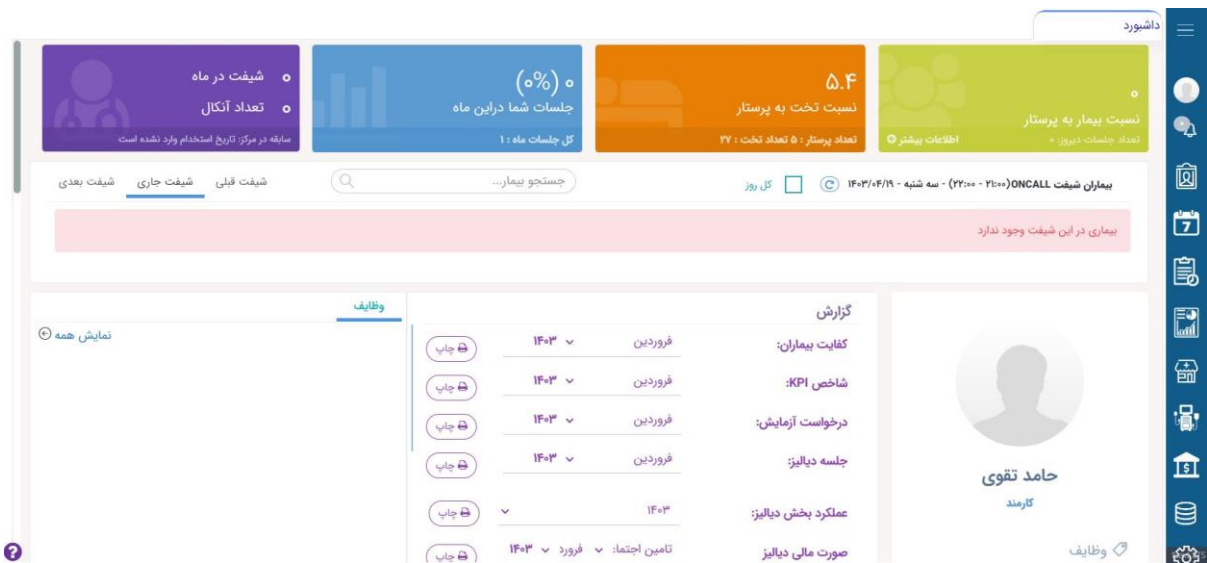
داشبورد

۰
نسبت بیمار به پرستار
تعداد جلسات دیروز: ۰
اطلاعات بیشتر

۵.۴
نسبت تخت به پرستار
تعداد پرستار : ۵ تعداد تخت : ۲۷

(۰%) ۰
جلسات شما دراین ماه
کل جلسات ماه : ۱

۰ شیفت در ماه
۰ تعداد آنکال
سابقه در مرکز: تاریخ استخدام وارد نشده است

بیماران شیفت ONCALL(۲۱:۰۰ - ۲۲:۰۰) - سه شنبه - ۱۴۰۳/۰۴/۱۹
کل روز
جستجو بیمار...
شیفت قبلی شیفت جاری شیفت بعدی

بیماری در این شیفت وجود ندارد

حامد تقوی
کارمند
وظایف

گزارش
کفایت بیماران: فروردین ۱۴۰۳ چاپ
شاخص KPI: فروردین ۱۴۰۳ چاپ
درخواست آزمایش: فروردین ۱۴۰۳ چاپ
جلسه دیالیز: فروردین ۱۴۰۳ چاپ
عملکرد بخش دیالیز: ۱۴۰۳ چاپ
صورت مالی دیالیز تامین اجتما: فرورد ۱۴۰۳ چاپ

وظایف
نمایش همه